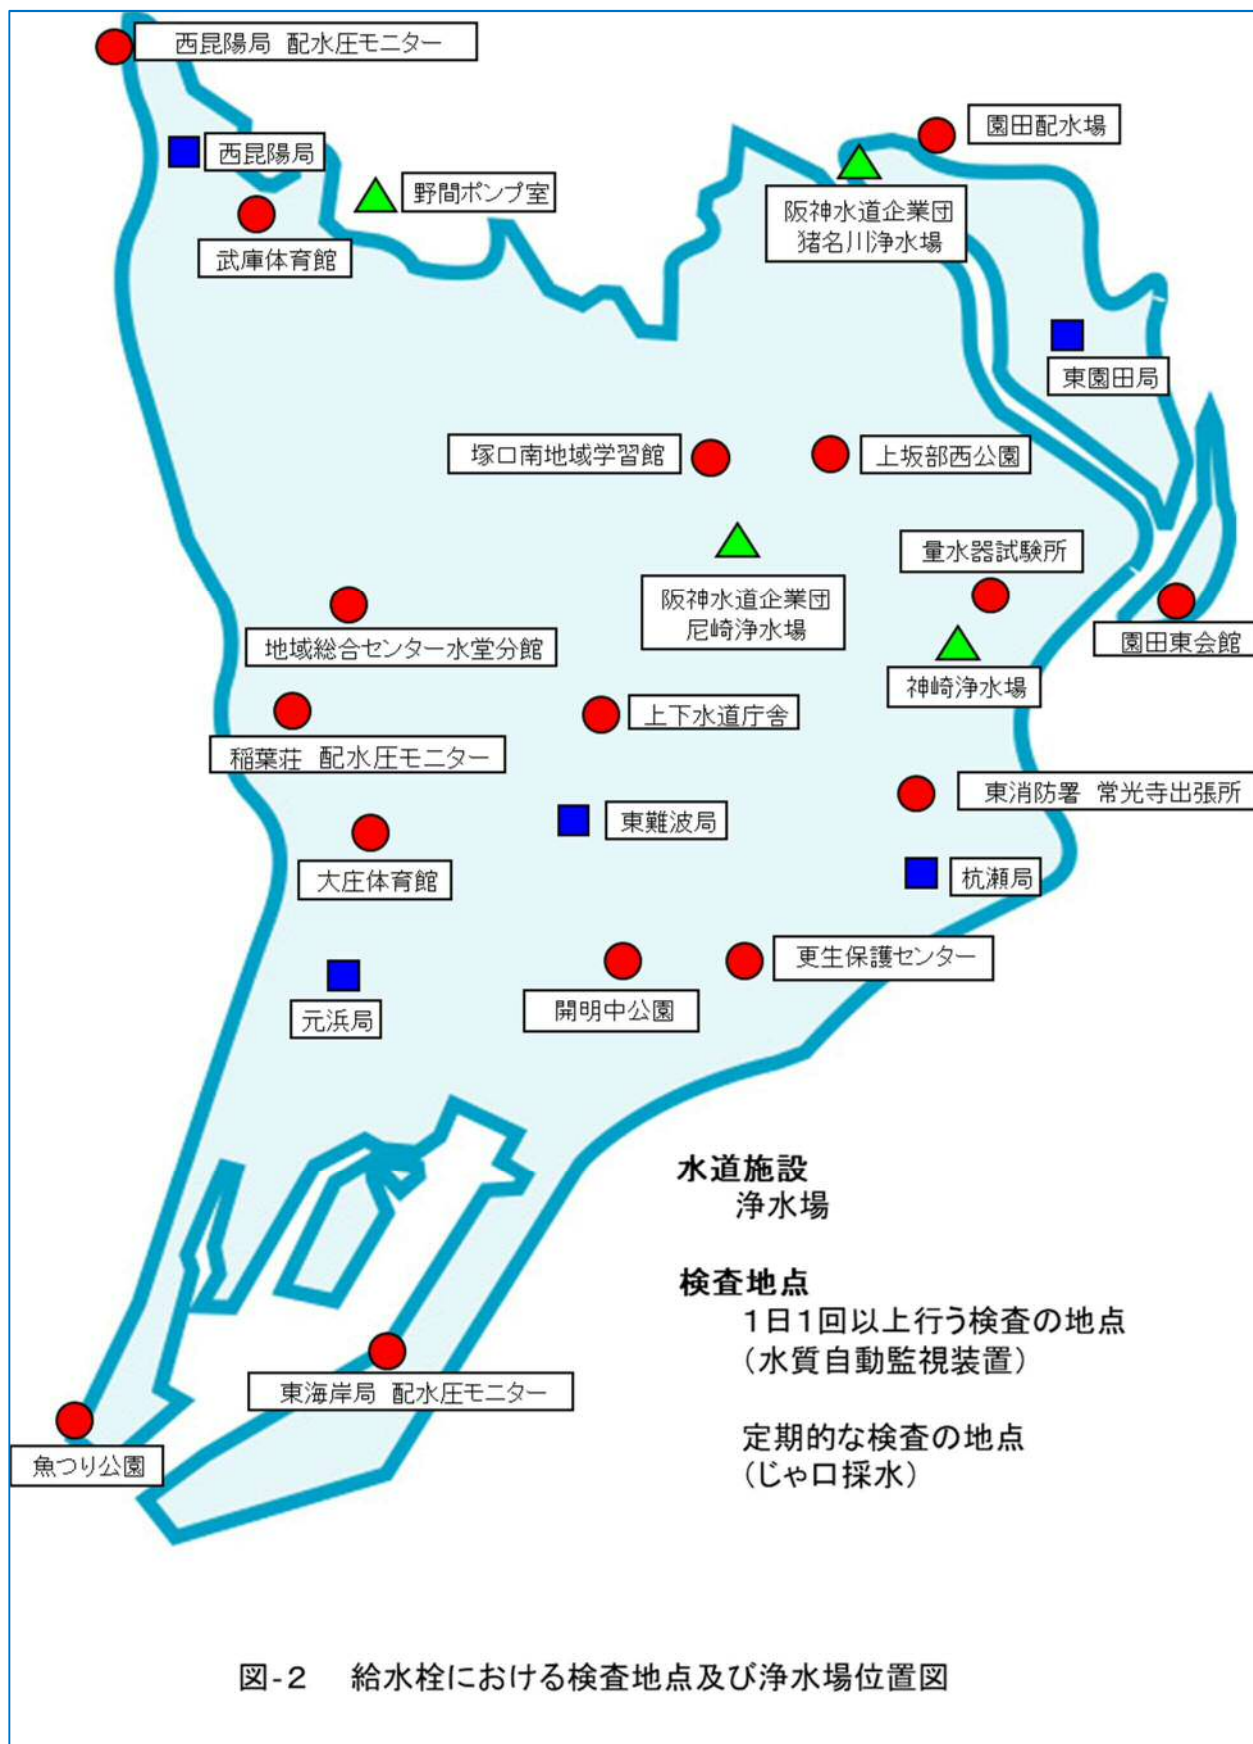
西昆陽局 配水圧モニター

園田配水場

西昆陽局

野間ポンプ室

阪神水道企業団
猪名川浄水場

武庫体育館

東園田局

塚口南地域学習館

上坂部西公園

量水器試験所

阪神水道企業団
尼崎浄水場

園田東会館

地域総合センター水堂分館

神崎浄水場

上下水道庁舎

稲葉荘 配水圧モニター

東消防署 常光寺出張所

東難波局

大庄体育館

杭瀬局

更生保護センター

元浜局

開明中公園

水道施設
浄水場

検査地点
1日1回以上行う検査の地点
(水質自動監視装置)

定期的な検査の地点
(じゃ口採水)

東海岸局 配水圧モニター

魚つり公園

図-2 給水栓における検査地点及び浄水場位置図